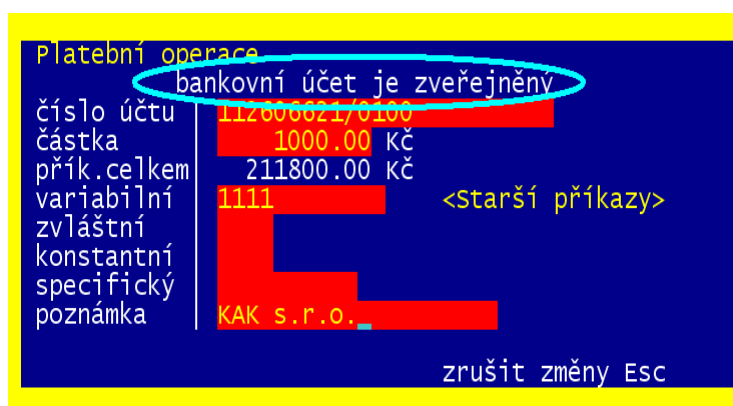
Platební operace
bankovní účet je zveřejněný
číslo účtu 112606621/0100
částka 1000.00 Kč
přík.celkem 211800.00 Kč
variabilní 1111 <Starší příkazy>
zvláštní
konstantní
specifický
poznámka KAK s.r.o.

zrušit změny Esc